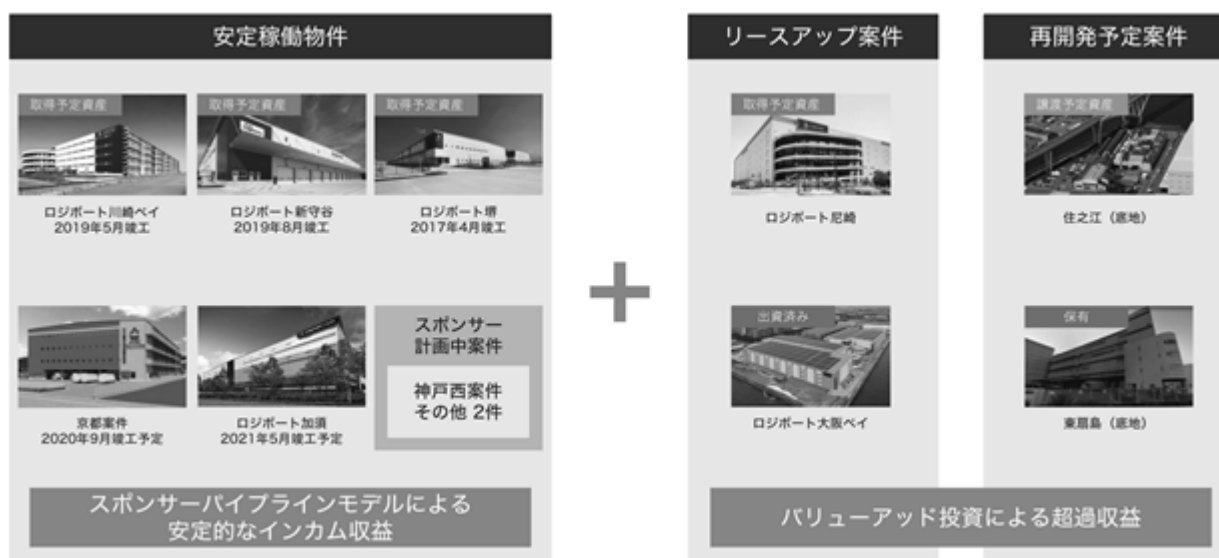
安定稼働物件

取得予定資産
ロジポート川崎ベイ
2019年5月竣工

取得予定資産
ロジポート新守谷
2019年8月竣工

取得予定資産
ロジポート堺
2017年4月竣工

京都案件
2020年9月竣工予定

ロジポート加須
2021年5月竣工予定

スポンサー
計画中案件

神戸西案件
その他 2件

スポンサーパイプラインモデルによる
安定的なインカム収益

+

リースアップ案件

取得予定資産
ロジポート尼崎

出資済み
ロジポート大阪ベイ

再開発予定案件

譲渡予定資産
住之江（底地）

保有
東扇島（底地）

バリューアッド投資による超過収益